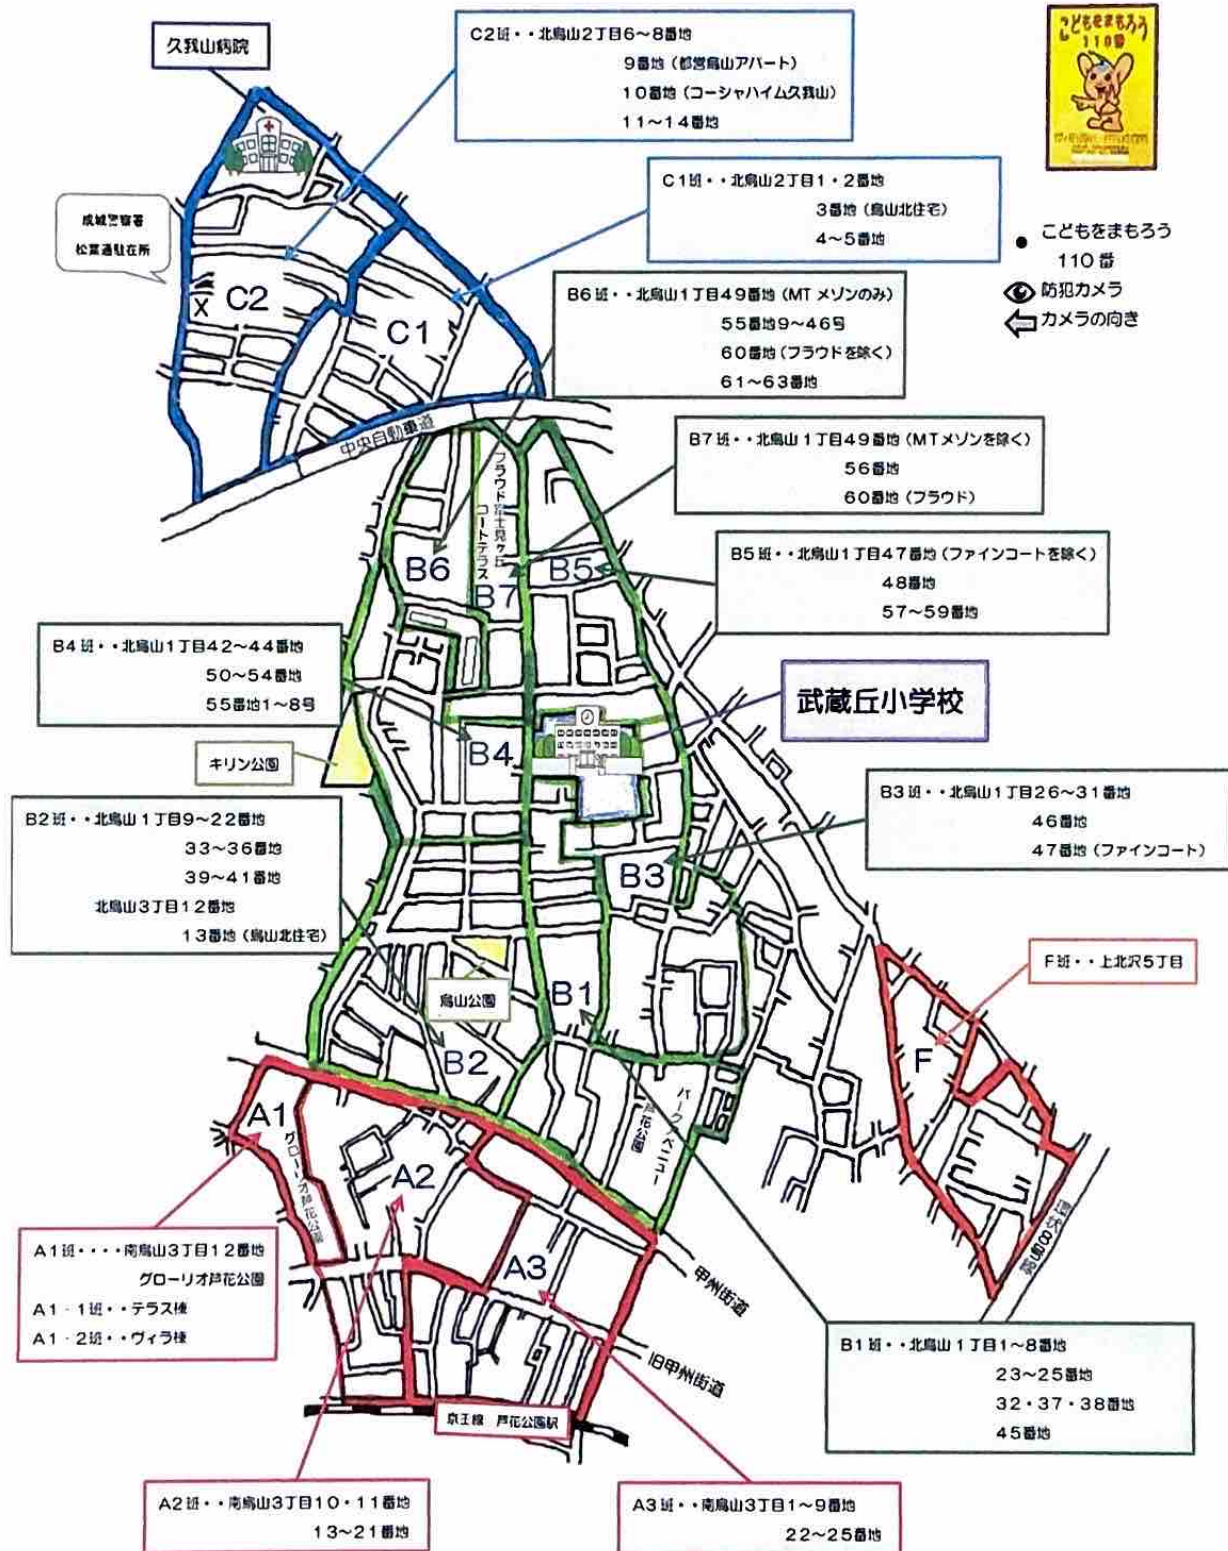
久我山病院

C2班・・北烏山2丁目6～8番地
9番地（都営烏山アパート）
10番地（コーシャハイム久我山）
11～14番地

こどもをまもろう 110番

C1班・・北烏山2丁目1・2番地
3番地（烏山北住宅）
4～5番地

成城警察署
松葉通駐在所

こどもをまもろう 110番
防犯カメラ
カメラの向き

C2
C1

B6班・・北烏山1丁目49番地（MT メゾンのみ）
55番地9～46号
60番地（フラウドを除く）
61～63番地

中央自動車道

B7班・・北烏山1丁目49番地（MTメゾンを除く）
56番地
60番地（フラウド）

フラウド富士見ヶ丘
コートテラス

B5班・・北烏山1丁目47番地（ファインコートを除く）
48番地
57～59番地

B6
B7
B5

B4班・・北烏山1丁目42～44番地
50～54番地
55番地1～8号

武蔵丘小学校

キリン公園

B4

B2班・・北烏山1丁目9～22番地
33～36番地
39～41番地
北烏山3丁目12番地
13番地（烏山北住宅）

B3班・・北烏山1丁目26～31番地
46番地
47番地（ファインコート）

B3

F班・・上北沢5丁目

烏山公園

B1
B2
F

A1
グローリオ芦花公園
A2
パークペニニュー
芦花公園

A3

環八通り

甲州街道
旧甲州街道

A1班・・・・南烏山3丁目12番地
グローリオ芦花公園
A1－1班・・テラス棟
A1－2班・・ヴィラ棟

京王線 芦花公園駅

B1班・・北烏山1丁目1～8番地
23～25番地
32・37・38番地
45番地

A2班・・南烏山3丁目10・11番地
13～21番地

A3班・・南烏山3丁目1～9番地
22～25番地